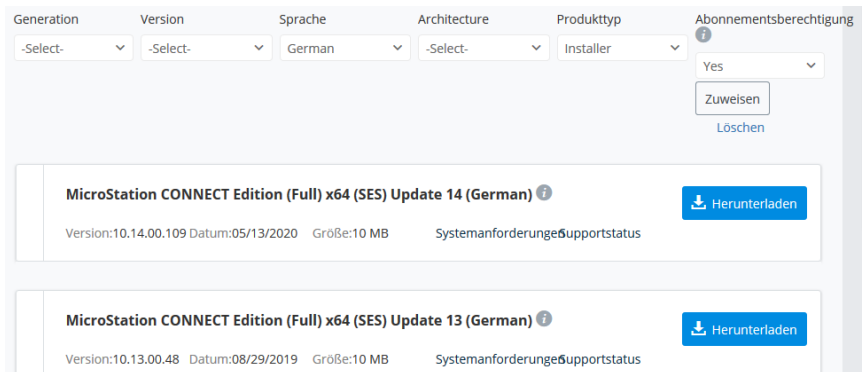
Generation
-Select-

Version
-Select-

Sprache
German

Architecture
-Select-

Produkttyp
Installer

Abonnementsberechtigung
Yes

Zuweisen

Löschen

MicroStation CONNECT Edition (Full) x64 (SES) Update 14 (German)

Herunterladen

Version:10.14.00.109 Datum:05/13/2020 Größe:10 MB Systemanforderungen Supportstatus

MicroStation CONNECT Edition (Full) x64 (SES) Update 13 (German)

Herunterladen

Version:10.13.00.48 Datum:08/29/2019 Größe:10 MB Systemanforderungen Supportstatus